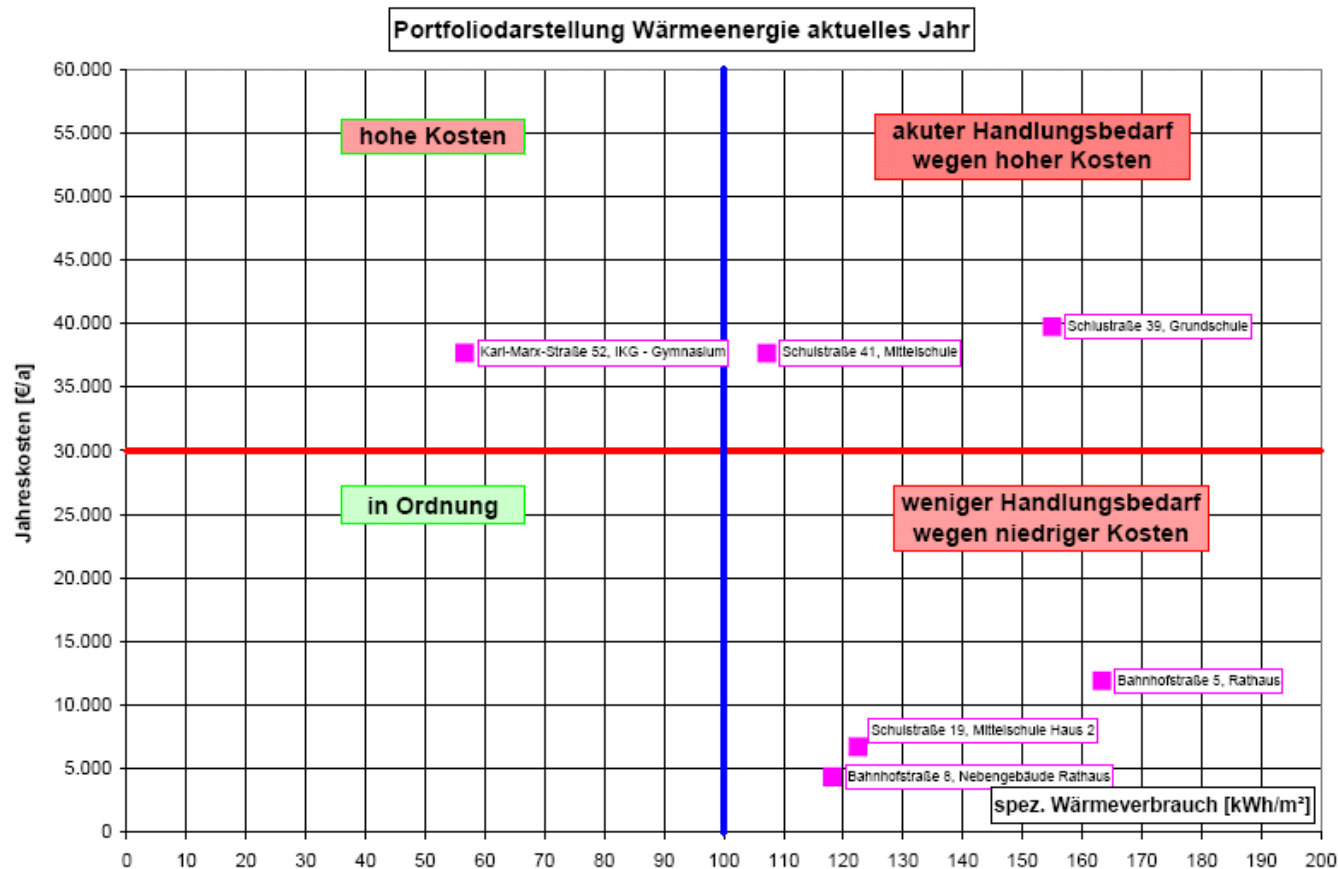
Portfoliodarstellung Wärmeenergie aktuelles Jahr

Jahreskosten [€/a]

60.000
55.000
50.000
45.000
40.000
35.000
30.000
25.000
20.000
15.000
10.000
5.000
0

hohe Kosten

akuter Handlungsbedarf wegen hoher Kosten

Schlustraße 39, Grundschule

Karl-Marx-Straße 52, IKG - Gymnasium

Schulstraße 41, Mittelschule

in Ordnung

weniger Handlungsbedarf wegen niedriger Kosten

Bahnhofstraße 5, Rathaus

Schulstraße 19, Mittelschule Haus 2

Bahnhofstraße 8, Nebengebäude Rathaus

spez. Wärmeverbrauch [kWh/m²]

0 10 20 30 40 50 60 70 80 90 100 110 120 130 140 150 160 170 180 190 200